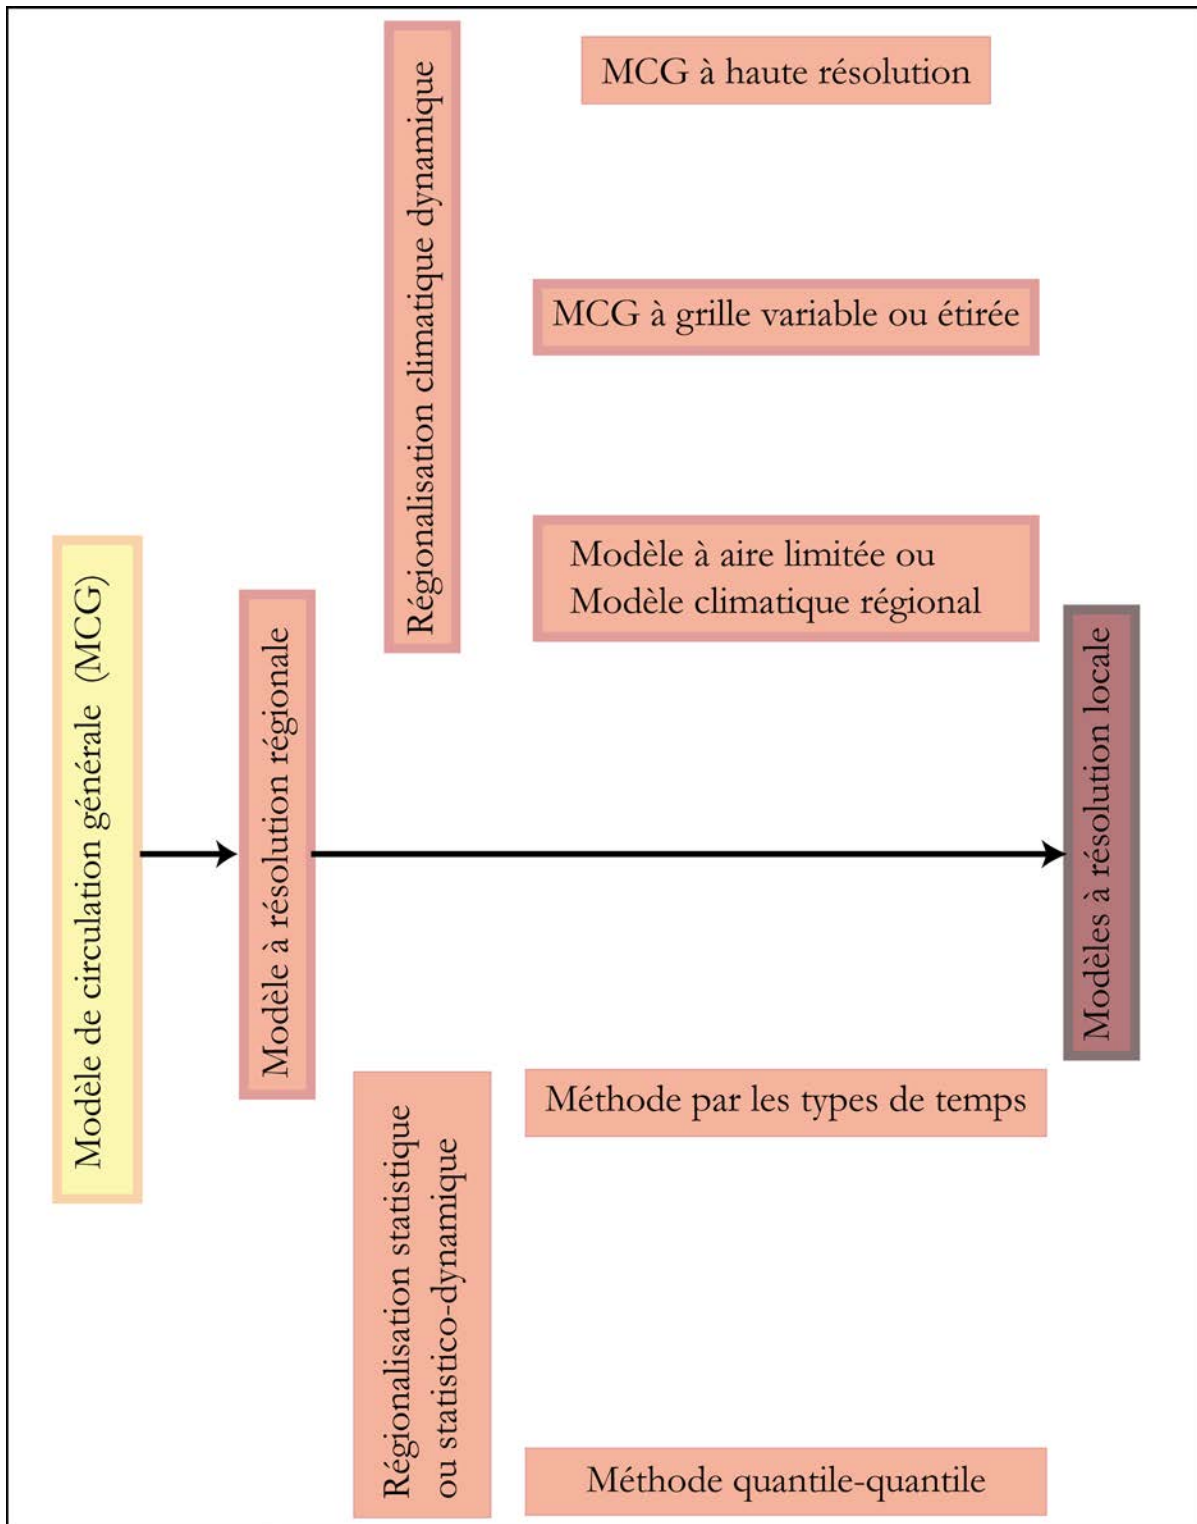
Modèle de circulation générale (MCG)

Modèle à résolution régionale

Régionalisation climatique dynamique

MCG à haute résolution

MCG à grille variable ou étirée

Modèle à aire limitée ou Modèle climatique régional

Régionalisation statistique ou statistico-dynamique

Méthode par les types de temps

Méthode quantile-quantile

Modèles à résolution locale